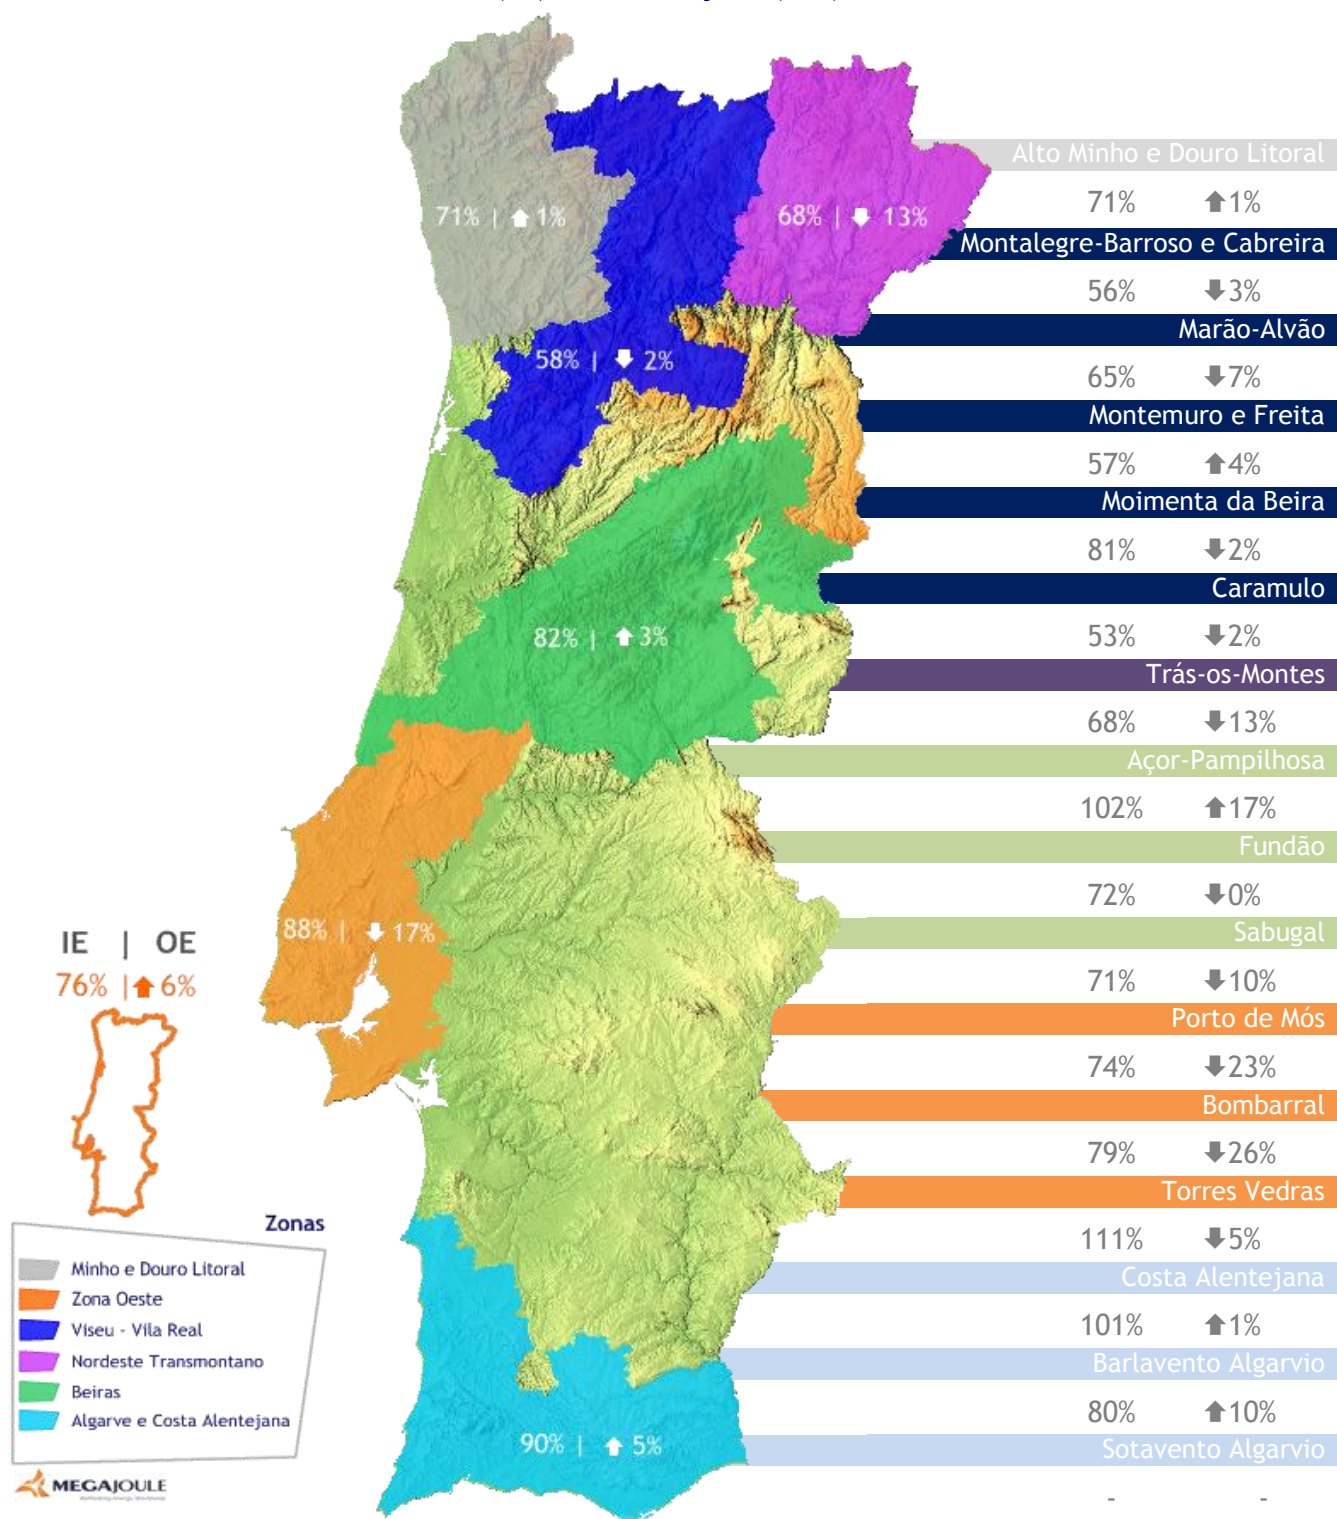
71% | ⬆1%

68% | ⬇13%

58% | ⬇2%

82% | ⬆3%

88% | ⬇17%

90% | ⬆5%

IE | OE
76% | ⬆6%

Zonas
Minho e Douro Litoral
Zona Oeste
Viseu - Vila Real
Nordeste Transmontano
Beiras
Algarve e Costa Alentejana

MEGAJOULE

Alto Minho e Douro Litoral
71% ⬆1%
Montalegre-Barroso e Cabreira
56% ⬇3%
Marão-Alvão
65% ⬇7%
Montemuro e Freita
57% ⬆4%
Moimenta da Beira
81% ⬇2%
Caramulo
53% ⬇2%
Trás-os-Montes
68% ⬇13%
Açor-Pampilhosa
102% ⬆17%
Fundão
72% ⬇0%
Sabugal
71% ⬇10%
Porto de Mós
74% ⬇23%
Bombarral
79% ⬇26%
Torres Vedras
111% ⬇5%
Costa Alentejana
101% ⬆1%
Barlavento Algarvio
80% ⬆10%
Sotavento Algarvio
- -